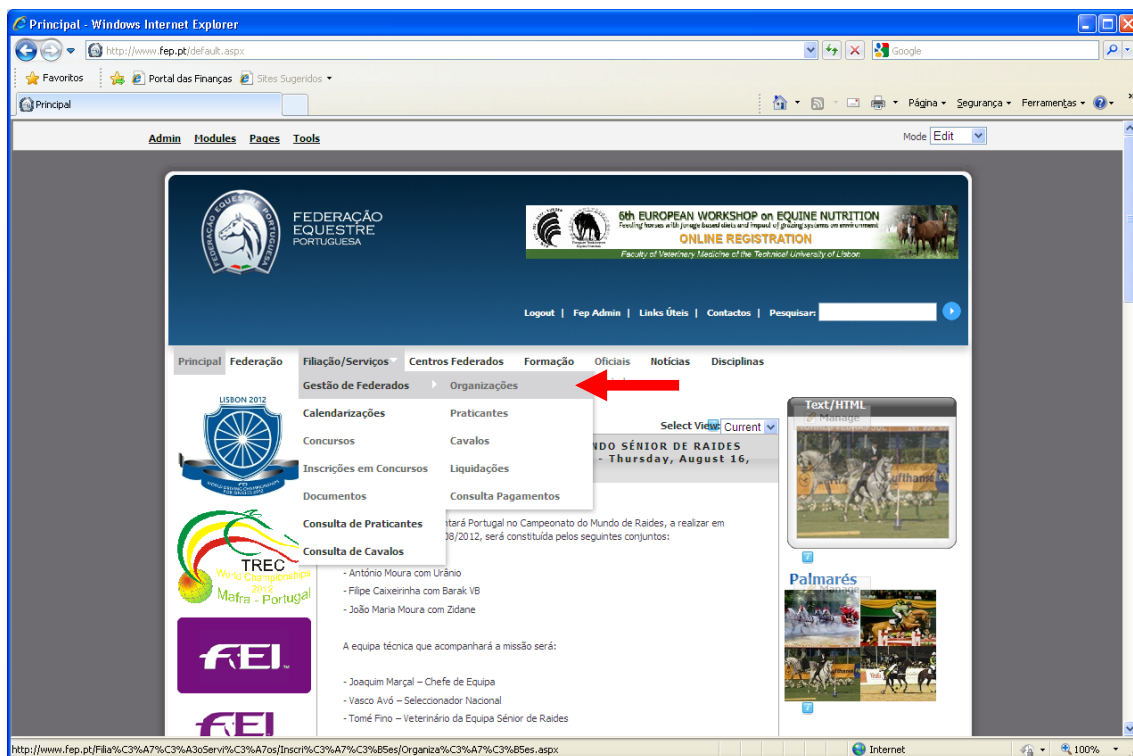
Principal - Windows Internet Explorer

http://www.fep.pt/default.aspx

Google

Favoritos

Portal das Finanças

Sites Sugeridos

Principal

Página

Segurança

Ferramentas

Admin Modules Pages Tools

Mode Edit

FEDERAÇÃO EQUESTRE PORTUGUESA

6th EUROPEAN WORKSHOP on EQUINE NUTRITION
Feeding horses with forage based diets and impact of grazing systems on environment
ONLINE REGISTRATION
Faculty of Veterinary Medicine of the Technical University of Lisbon

Logout | Fep Admin | Links Úteis | Contactos | Pesquisar:

Principal Federação Filiação/Serviços Centros Federados Formação Oficiais Notícias Disciplinas

Gestão de Federados
Calendarizações
Concursos
Inscrições em Concursos
Documentos
Consulta de Praticantes
Consulta de Cavalos

Organizações
Praticantes
Cavalos
Liquidações
Consulta Pagamentos

LISBON 2012

Select View: Current

NDO SÉNIOR DE RAIDES
- Thursday, August 16,

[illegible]tará Portugal no Campeonato do Mundo de Raides, a realizar em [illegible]08/2012, será constituída pelos seguintes conjuntos:

- António Moura com Urânio
- Filipe Caixeirinha com Barak VB
- João Maria Moura com Zidane

A equipa técnica que acompanhará a missão será:

- Joaquim Marçal – Chefe de Equipa
- Vasco Avó – Seleccionador Nacional
- Tomé Fino – Veterinário da Equipa Sénior de Raides

TREC
World Championship 2012
Mafra - Portugal

FEI

Text/HTML
Manage

Palmarés

http://www.fep.pt/Filia%C3%A7%C3%A3oServi%C3%A7os/Inscri%C3%A7%C3%B5es/Organiza%C3%A7%C3%B5es.aspx

Internet

100%